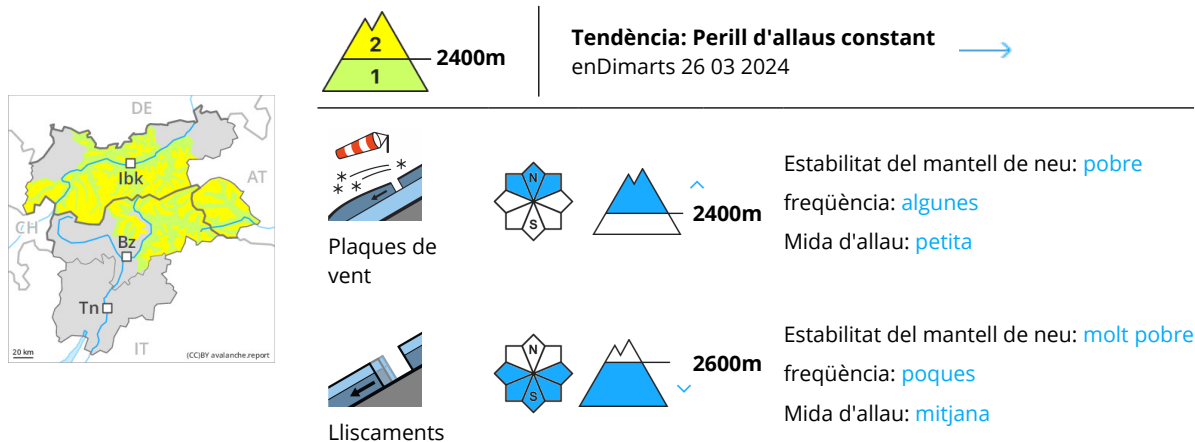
DE
AT
CH
Ibk
Bz
Tn
IT
20 km
(CC)BY avalanche.report

2
1
2400m

Tendència: Perill d'allaus constant
enDimarts 26 03 2024

N
S
2400m
Plaques de vent
Estabilitat del mantell de neu: pobre
freqüència: algunes
Mida d'allau: petita

N
S
2600m
Lliscaments
Estabilitat del mantell de neu: molt pobre
freqüència: poques
Mida d'allau: mitjana